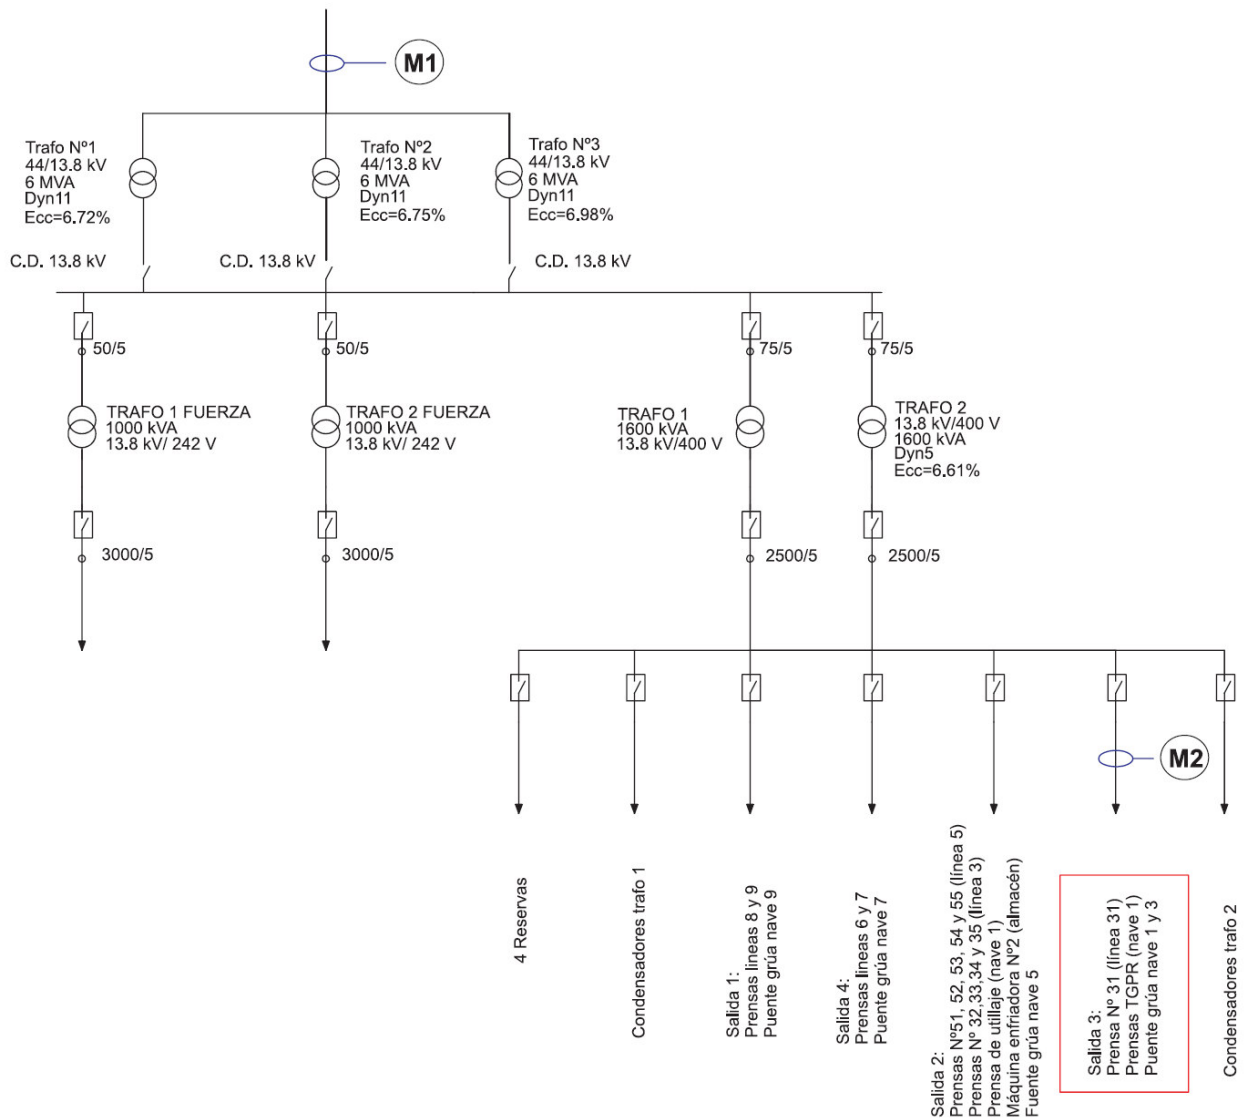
M1

Trafo Nº1
44/13.8 kV
6 MVA
Dyn11
Ecc=6.72%

Trafo Nº2
44/13.8 kV
6 MVA
Dyn11
Ecc=6.75%

Trafo Nº3
44/13.8 kV
6 MVA
Dyn11
Ecc=6.98%

C.D. 13.8 kV

C.D. 13.8 kV

C.D. 13.8 kV

50/5

50/5

75/5

75/5

TRAFO 1 FUERZA
1000 kVA
13.8 kV/ 242 V

TRAFO 2 FUERZA
1000 kVA
13.8 kV/ 242 V

TRAFO 1
1600 kVA
13.8 kV/400 V

TRAFO 2
13.8 kV/400 V
1600 kVA
Dyn5
Ecc=6.61%

3000/5

3000/5

2500/5

2500/5

M2

4 Reservas

Condensadores trafo 1

Salida 1:
Prensas líneas 8 y 9
Puente grúa nave 9

Salida 4:
Prensas líneas 6 y 7
Puente grúa nave 7

Salida 2:
Prensas Nº51, 52, 53, 54 y 55 (línea 5)
Prensas Nº 32,33,34 y 35 (línea 3)
Prensa de utillaje (nave 1)
Máquina enfriadora Nº2 (almacén)
Fuente grúa nave 5

Salida 3:
Prensa Nº 31 (línea 31)
Prensas TGPR (nave 1)
Puente grúa nave 1 y 3

Condensadores trafo 2